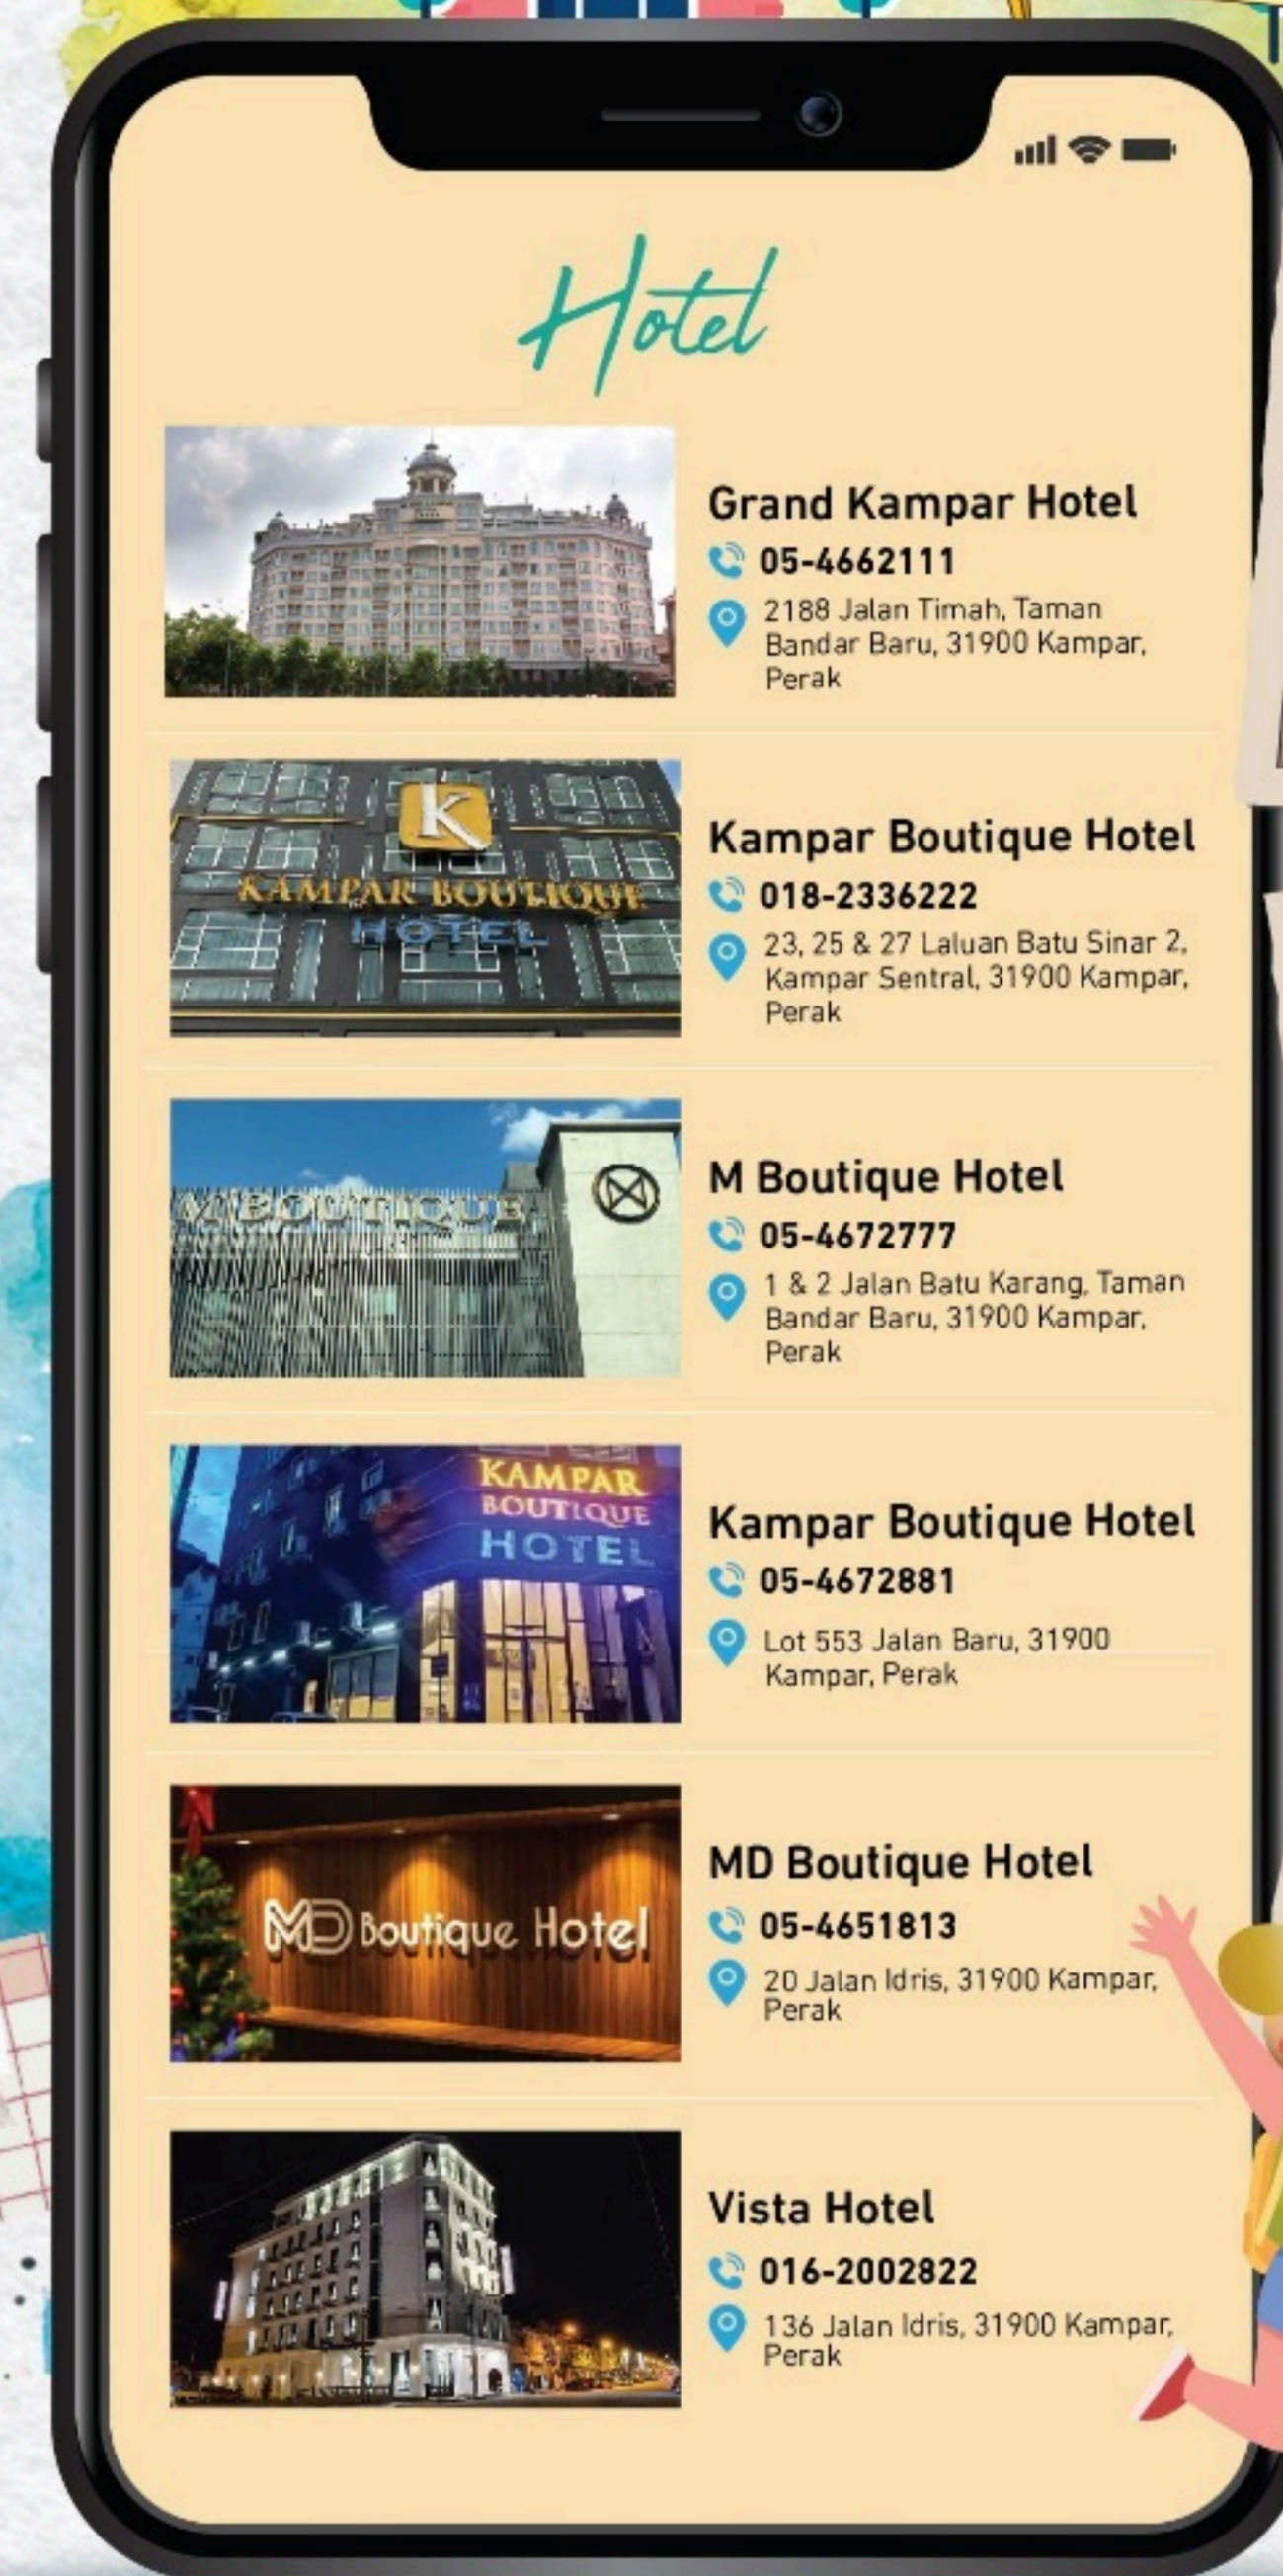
Hotel

Grand Kampar Hotel
05-4662111
2188 Jalan Timah, Taman Bandar Baru, 31900 Kampar, Perak

KAMPAR BOUTIQUE HOTEL

Kampar Boutique Hotel
018-2336222
23, 25 & 27 Laluan Batu Sinar 2, Kampar Sentral, 31900 Kampar, Perak

M BOUTIQUE

M Boutique Hotel
05-4672777
1 & 2 Jalan Batu Karang, Taman Bandar Baru, 31900 Kampar, Perak

KAMPAR BOUTIQUE HOTEL

Kampar Boutique Hotel
05-4672881
Lot 553 Jalan Baru, 31900 Kampar, Perak

MD Boutique Hotel

MD Boutique Hotel
05-4651813
20 Jalan Idris, 31900 Kampar, Perak

Vista Hotel
016-2002822
136 Jalan Idris, 31900 Kampar, Perak